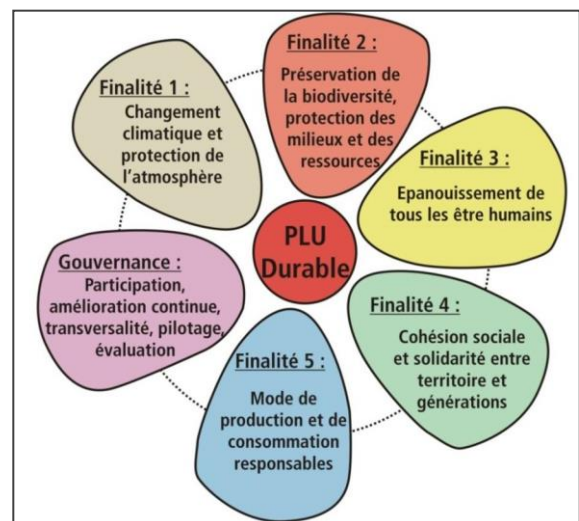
Finalité 1 :
Changement climatique et protection de l'atmosphère

Finalité 2 :
Préservation de la biodiversité, protection des milieux et des ressources

Finalité 3 :
Epanouissement de tous les être humains

PLU Durable

Gouvernance :
Participation, amélioration continue, transversalité, pilotage, évaluation

Finalité 4 :
Cohésion sociale et solidarité entre territoire et générations

Finalité 5 :
Mode de production et de consommation responsables